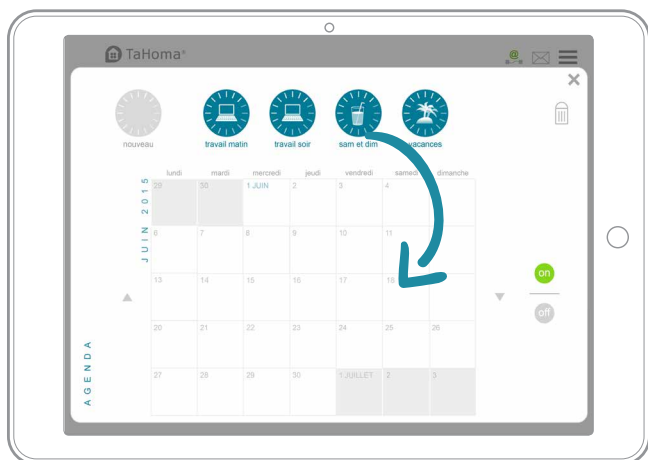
TaHoma®

×

nouveau travail matin travail soir sam et dim vacances

JUIN 2015

| lundi | mardi | mercredi | jeudi | vendredi | samedi | dimanche |
|---|---|---|---|---|---|---|
| 29 | 30 | 1 JUIN | 2 | 3 | 4 | |
| 6 | 7 | 8 | 9 | 10 | 11 | |
| 13 | 14 | 15 | 16 | 17 | 18 | |
| 20 | 21 | 22 | 23 | 24 | 25 | 26 |
| 27 | 28 | 29 | 30 | 1 JUILLET | 2 | 3 |

on
off

AGENDA